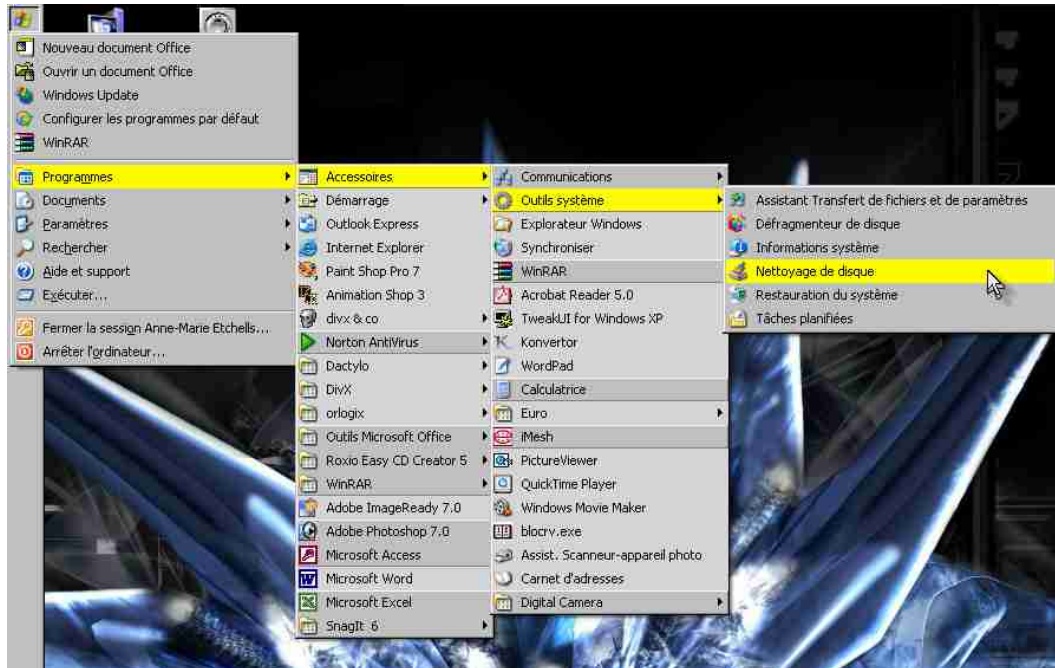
Nouveau document Office
Ouvrir un document Office
Windows Update
Configurer les programmes par défaut
WinRAR
Programmes
Documents
Paramètres
Rechercher
Aide et support
Exécuter...
Fermer la session Anne-Marie Etchells...
Arrêter l'ordinateur...

Accessoires
Démarrage
Outlook Express
Internet Explorer
Paint Shop Pro 7
Animation Shop 3
divx & co
Norton AntiVirus
Dactylo
DivX
orlogix
Outils Microsoft Office
Roxio Easy CD Creator 5
WinRAR
Adobe ImageReady 7.0
Adobe Photoshop 7.0
Microsoft Access
Microsoft Word
Microsoft Excel
SnagIt 6

Communications
Outils système
Explorateur Windows
Synchroniser
WinRAR
Acrobat Reader 5.0
TweakUI for Windows XP
Konvertor
WordPad
Calculatrice
Euro
iMesh
PictureViewer
QuickTime Player
Windows Movie Maker
blocrv.exe
Assist. Scanneur-appareil photo
Carnet d'adresses
Digital Camera

Assistant Transfert de fichiers et de paramètres
Défragmenteur de disque
Informations système
Nettoyage de disque
Restauration du système
Tâches planifiées